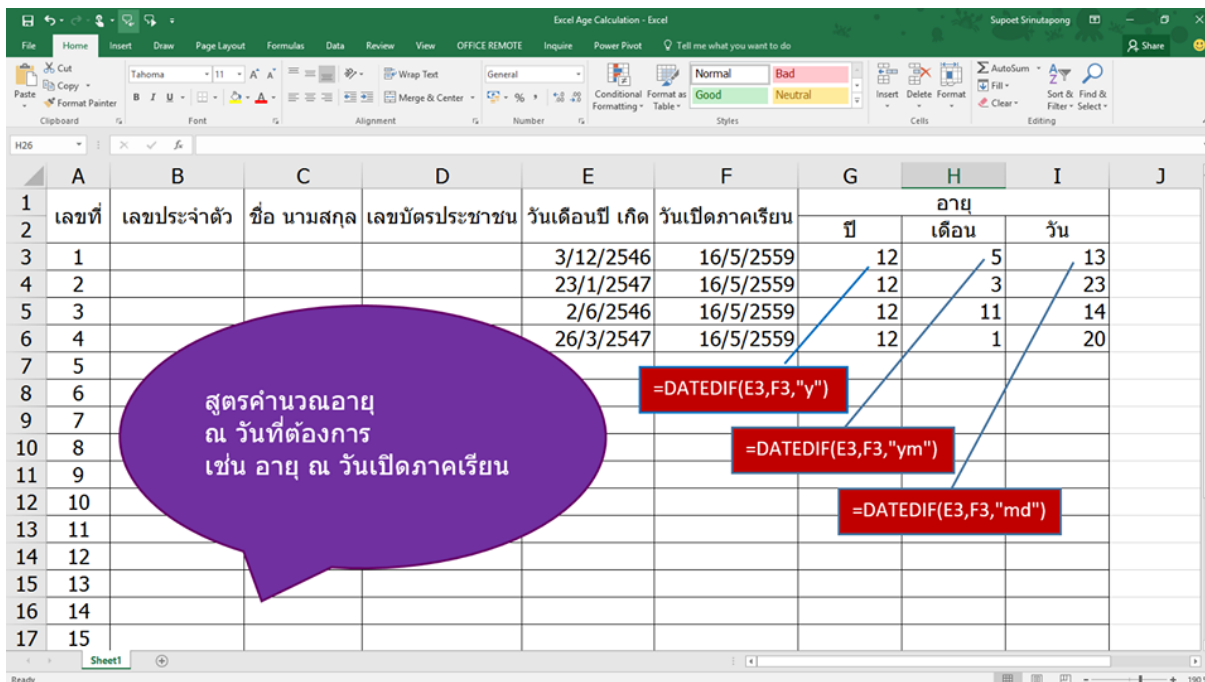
Excel Age Calculation - Excel

Supoet Srinutapong

File Home Insert Draw Page Layout Formulas Data Review View OFFICE REMOTE Inquire Power Pivot Tell me what you want to do Share

Cut Copy Format Painter Paste Clipboard

Tahoma 11 Font

Wrap Text Merge & Center Alignment

General Number

Conditional Formatting Format as Table

Normal Bad Good Neutral Styles

Insert Delete Format Cells

AutoSum Fill Clear Sort & Filter Find & Select Editing

H26

| | A | B | C | D | E | F | G | H | I | J |
|---|---|---|---|---|---|---|---|---|---|---|
| 1 | เลขที่ | เลขประจำตัว | ชื่อ นามสกุล | เลขบัตรประชาชน | วันเดือนปี เกิด | วันเปิดภาคเรียน | อายุ | | | |
| 2 | | | | | | | ปี | เดือน | วัน | |
| 3 | 1 | | | | 3/12/2546 | 16/5/2559 | 12 | 5 | 13 | |
| 4 | 2 | | | | 23/1/2547 | 16/5/2559 | 12 | 3 | 23 | |
| 5 | 3 | | | | 2/6/2546 | 16/5/2559 | 12 | 11 | 14 | |
| 6 | 4 | | | | 26/3/2547 | 16/5/2559 | 12 | 1 | 20 | |
| 7 | 5 | | | | | | | | | |
| 8 | 6 | | | | | | | | | |
| 9 | 7 | | | | | | | | | |
| 10 | 8 | | | | | | | | | |
| 11 | 9 | | | | | | | | | |
| 12 | 10 | | | | | | | | | |
| 13 | 11 | | | | | | | | | |
| 14 | 12 | | | | | | | | | |
| 15 | 13 | | | | | | | | | |
| 16 | 14 | | | | | | | | | |
| 17 | 15 | | | | | | | | | |

สูตรคำนวณอายุ
ณ วันที่ต้องการ
เช่น อายุ ณ วันเปิดภาคเรียน

=DATEDIF(E3,F3,"y")

=DATEDIF(E3,F3,"ym")

=DATEDIF(E3,F3,"md")

Sheet1

Ready